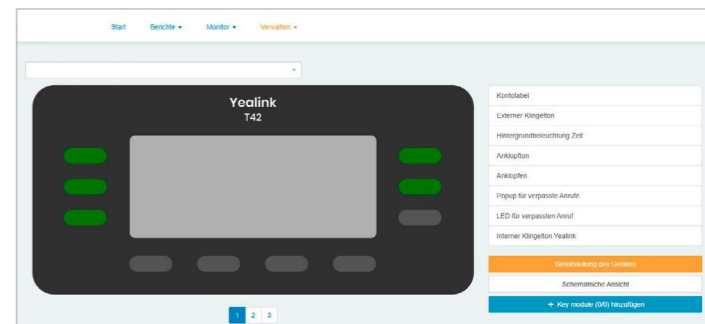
Start Berichte ▾ Monitor ▾ Verwalten ▾

Yealink
T42

1 2 3

Kontolabel
Externer Klingelton
Hintergrundbeleuchtung Zeit
Anklopfton
Anklopfen
Popup für verpasste Anrufe
LED für verpassten Anruf
Interner Klingelton Yealink

Umbenennung des Gerätes
Schematische Ansicht
+ Key module (0/0) hinzufügen